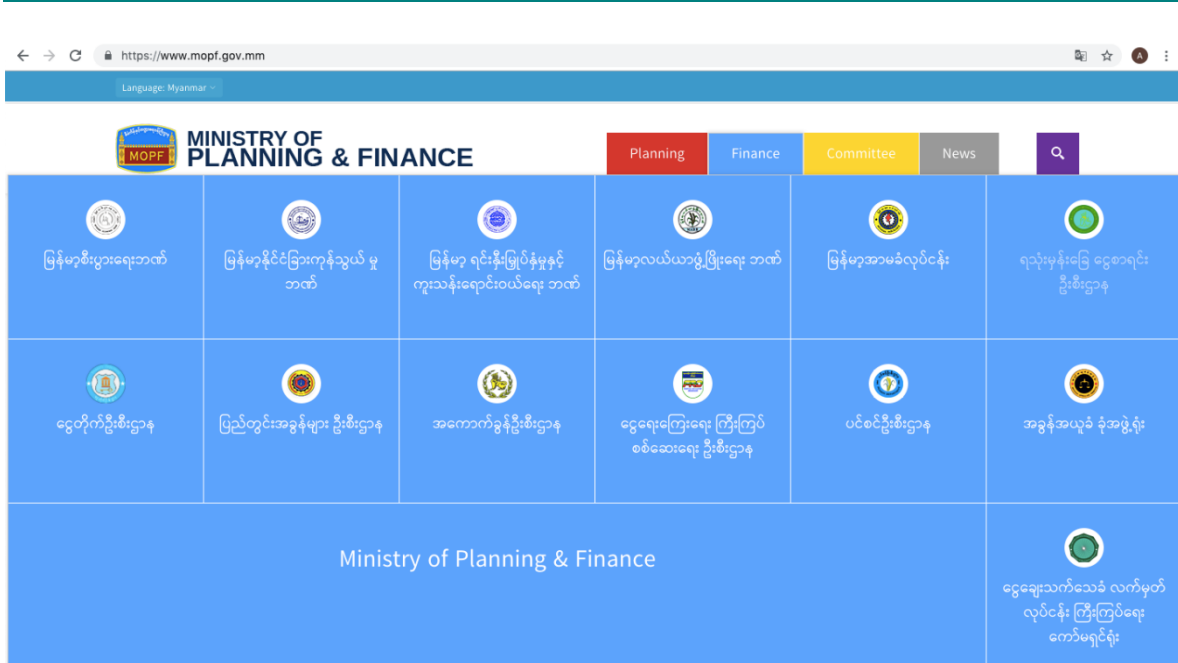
https://www.mopf.gov.mm

Language: Myanmar

MOPF

MINISTRY OF
PLANNING & FINANCE

Planning | Finance | Committee | News

မြန်မာ့စီးပွားရေးဘဏ်

မြန်မာ့နိုင်ငံခြားကုန်သွယ် မှု ဘဏ်

မြန်မာ့ ရင်းနှီးမြှုပ်နှံမှုနှင့် ကူးသန်းရောင်းဝယ်ရေး ဘဏ်

မြန်မာ့လယ်ယာဖွံ့ဖြိုးရေး ဘဏ်

မြန်မာ့အာမခံလုပ်ငန်း

ရသုံးမှန်းခြေ ငွေစာရင်း ဦးစီးဌာန

ငွေတိုက်ဦးစီးဌာန

ပြည်တွင်းအခွန်များ ဦးစီးဌာန

အကောက်ခွန်ဦးစီးဌာန

ငွေရေးကြေးရေး ကြီးကြပ် စစ်ဆေးရေး ဦးစီးဌာန

ပင်စင်ဦးစီးဌာန

အခွန်အယူခံ ခုံအဖွဲ့ရုံး

Ministry of Planning & Finance

ငွေချေးသက်သေခံ လက်မှတ် လုပ်ငန်း ကြီးကြပ်ရေး ကော်မရှင်ရုံး